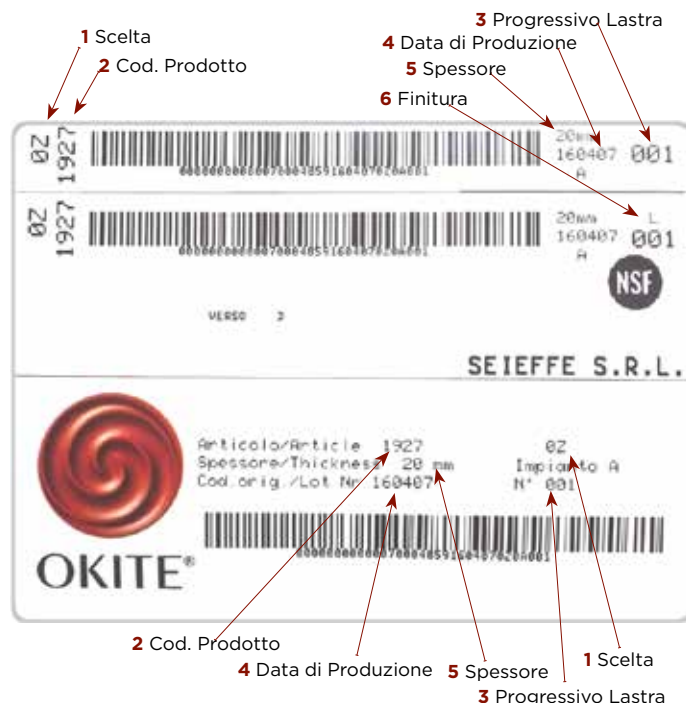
3 Progressivo Lastra
1 Scelta
4 Data di Produzione
2 Cod. Prodotto
5 Spessore
6 Finitura

0Z 1927
000000000000700048551604070A001
20mm 160407 A
001

0Z 1927
000000000000700048551604070A001
20mm 160407 A
L
001
NSF

VERSO 3

SEIEFFE S.R.L.

Articolo/Article 1927
Spessore/Thickness 20 mm
Cod.orig./Lot Nr 160407
0Z
Impianto A
N° 001

000000000000700048551604070A001

OKITE®

2 Cod. Prodotto
4 Data di Produzione
5 Spessore
1 Scelta
3 Progressivo Lastra